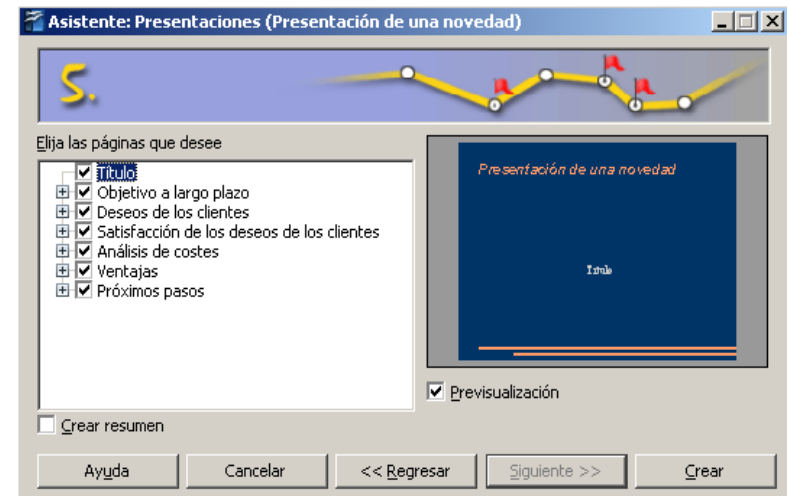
Asistente: Presentaciones (Presentación de una novedad)

5.

Elija las páginas que desee

Título
Objetivo a largo plazo
Deseos de los clientes
Satisfacción de los deseos de los clientes
Análisis de costes
Ventajas
Próximos pasos

Presentación de una novedad

Título

Previsualización

Crear resumen

Ayuda
Cancelar
<< Regresar
Siguiente >>
Crear